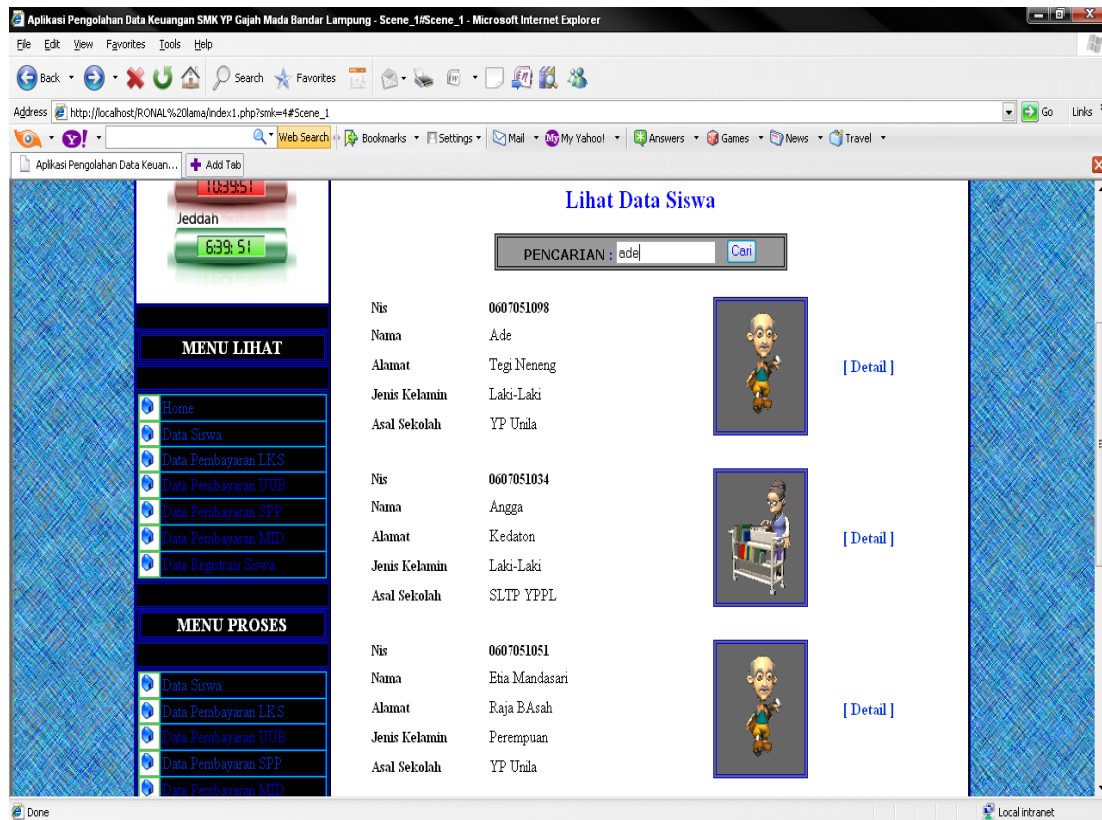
Aplikasi Pengolahan Data Keuangan SMK YP Gajah Mada Bandar Lampung - Scene_1#Scene_1 - Microsoft Internet Explorer

File Edit View Favorites Tools Help

Back Search Favorites

Address http://localhost/RONAL%20lama/index1.php?smk=4#Scene_1 Go Links

Web Search Bookmarks Settings Mail My Yahoo! Answers Games News Travel

Aplikasi Pengolahan Data Keuan... Add Tab

10:39:51
Jeddah
6:39:51

MENU LIHAT

Home
Data Siswa
Data Pembayaran LKS
Data Pembayaran UUB
Data Pembayaran SPP
Data Pembayaran MID
Data Registrasi Siswa

MENU PROSES

Data Siswa
Data Pembayaran LKS
Data Pembayaran UUB
Data Pembayaran SPP
Data Pembayaran MID

Lihat Data Siswa

PENCARIAN : ade Cari

| | |
|---|---|
| Nis | 0607051098 |
| Nama | Ade |
| Alamat | Tegi Neneng |
| Jenis Kelamin | Laki-Laki |
| Asal Sekolah | YP Unila |

[ Detail ]

| | |
|---|---|
| Nis | 0607051034 |
| Nama | Angga |
| Alamat | Kedaton |
| Jenis Kelamin | Laki-Laki |
| Asal Sekolah | SLTP YPPL |

[ Detail ]

| | |
|---|---|
| Nis | 0607051051 |
| Nama | Etia Mandasari |
| Alamat | Raja BAsah |
| Jenis Kelamin | Perempuan |
| Asal Sekolah | YP Unila |

[ Detail ]

Done Local intranet